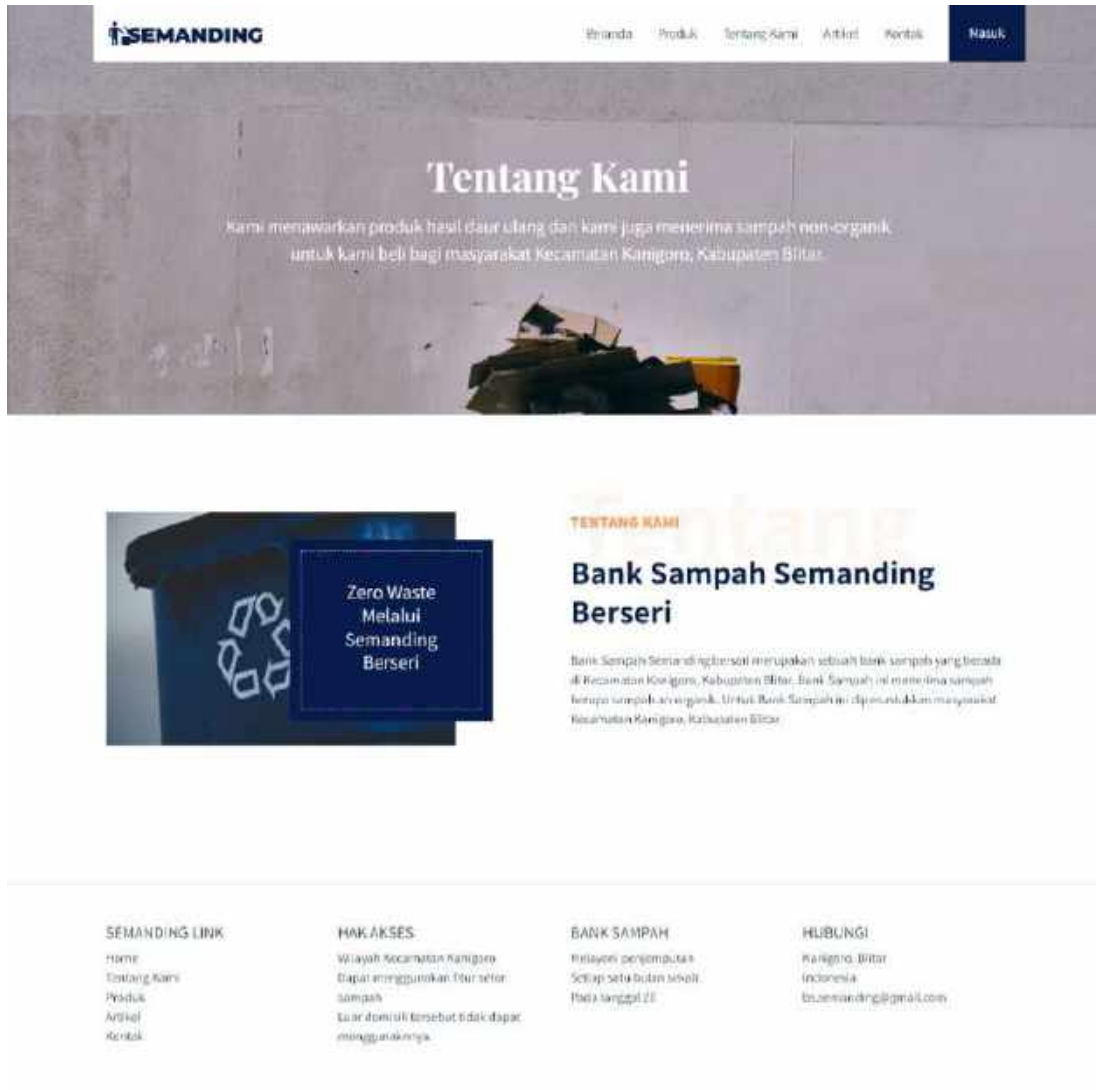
SEMANDING

Beranda Produk Tentang Kami Artikel Kontak Masuk

Tentang Kami

Kami menawarkan produk hasil daur ulang dan kami juga menerima sampah non-organik untuk kami beli bagi masyarakat Kecamatan Kanigoro, Kabupaten Blitar.

Zero Waste Melalui Semanding Berseri

Tentang

TENTANG KAMI

Bank Sampah Semanding Berseri

Bank Sampah Semanding berseri merupakan sebuah bank sampah yang berada di Kecamatan Kanigoro, Kabupaten Blitar. Bank Sampah ini menerima sampah berupa sampah anorganik. Untuk Bank Sampah ini diperuntukkan masyarakat Kecamatan Kanigoro, Kabupaten Blitar.

SEMANDING LINK
Home
Tentang Kami
Produk
Artikel
Kontak

HAK AKSES
Wilayah Kecamatan Kanigoro
Dapat menggunakan fitur setor sampah
Luar domisili tersebut tidak dapat menggunakannya.

BANK SAMPAH
Melayani penjemputan
Setiap satu bulan sekali
Pada tanggal 23

HUBUNGI
Kanigoro, Blitar
Indonesia
bssemanding@gmail.com